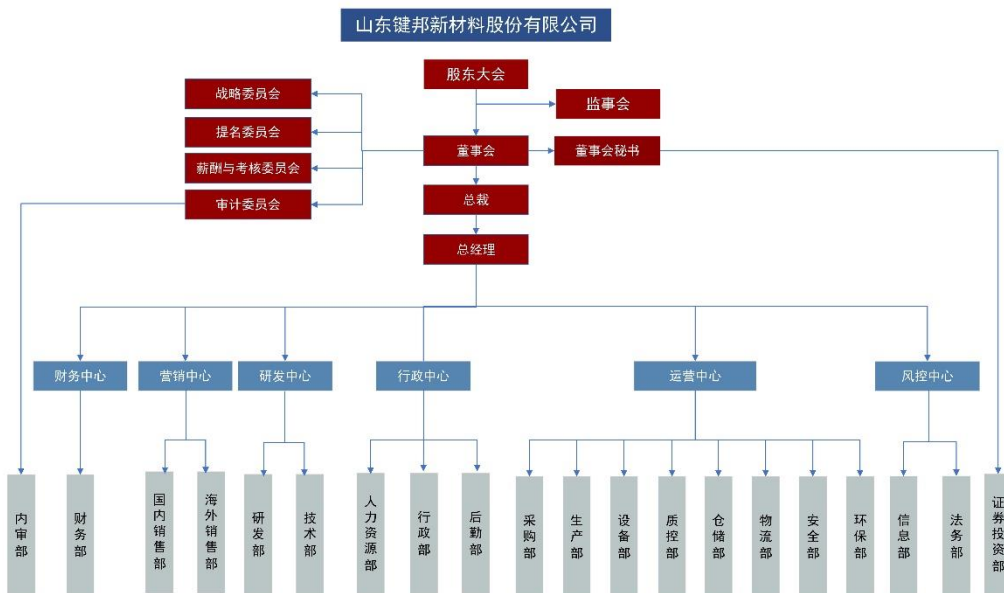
山东键邦新材料股份有限公司

股东大会

监事会

战略委员会

提名委员会

薪酬与考核委员会

审计委员会

董事会

董事会秘书

总裁

总经理

财务中心

营销中心

研发中心

行政中心

运营中心

风控中心

内审部

财务部

国内销售部

海外销售部

研发部

技术部

人力资源部

行政部

后勤部

采购部

生产部

设备部

质控部

仓储部

物流部

安全部

环保部

信息部

法务部

证券投资部